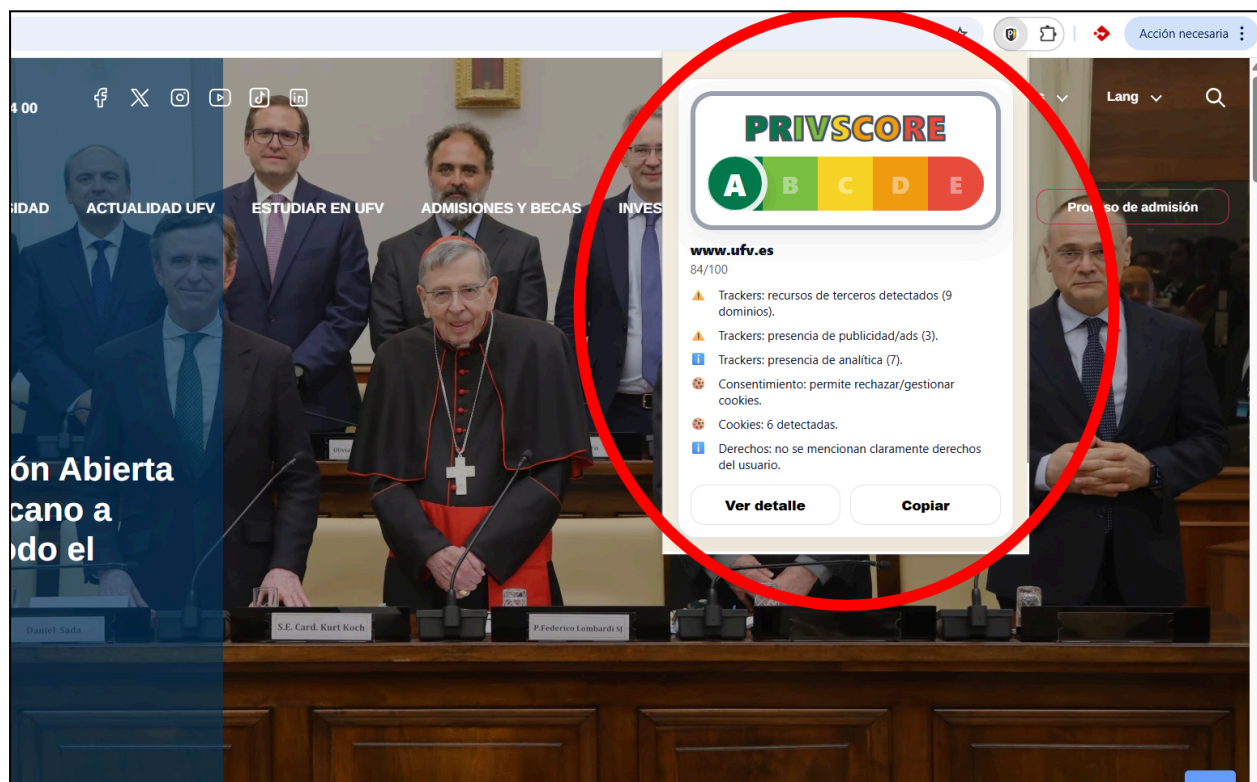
Acción necesaria

4 00

Lang

SIDAD ACTUALIDAD UFV ESTUDIAR EN UFV ADMISIONES Y BECAS INVES

Proceso de admisión

PRIVSCORE

A B C D E

www.ufv.es

84/100

Trackers: recursos de terceros detectados (9 dominios).

Trackers: presencia de publicidad/ads (3).

Trackers: presencia de analítica (7).

Consentimiento: permite rechazar/gestionar cookies.

Cookies: 6 detectadas.

Derechos: no se mencionan claramente derechos del usuario.

Ver detalle

Copiar

ón Abierta
cano a
odo el

Daniel Sada

S.E. Card. Kurt Koch

P.Federico Lombardi SJ